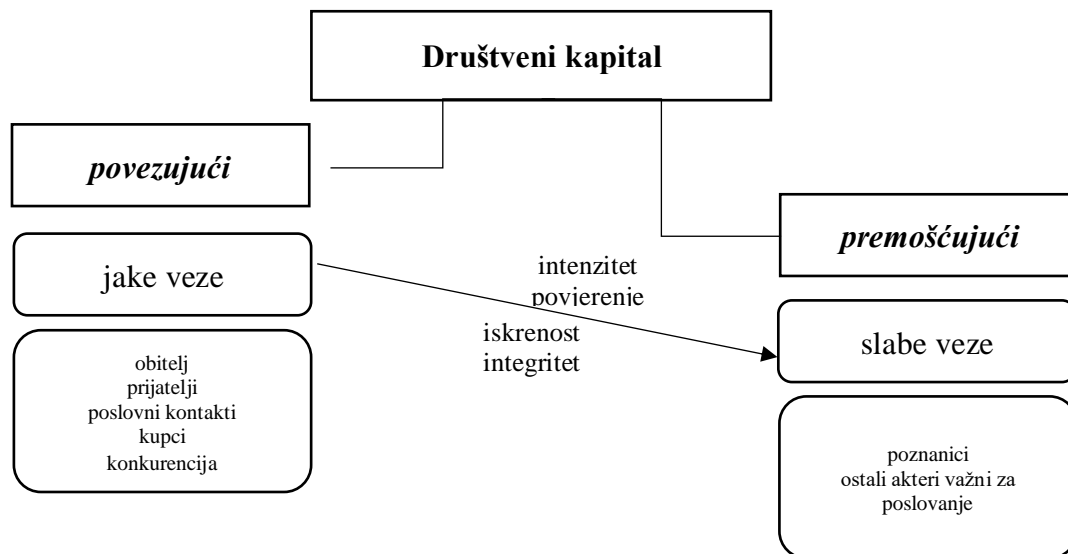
Društveni kapital

povezujući

premošćujući

jake veze

intenzitet
povjerenje

iskrenost
integritet

slabe veze

obitelj
prijatelji
poslovni kontakti
kupci
konkurencija

poznanici
ostali akteri važni za poslovanje